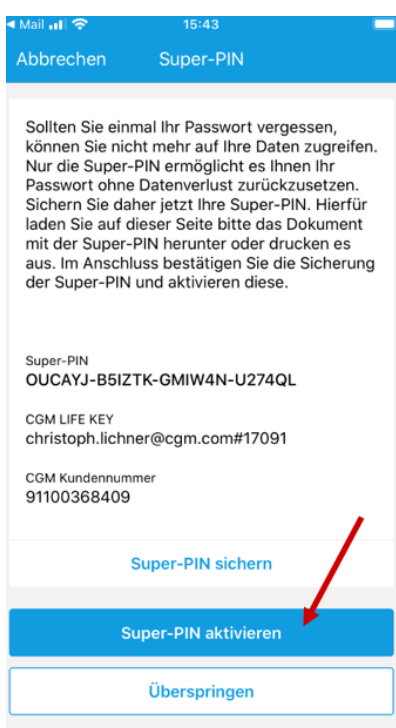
◀ Mail 15:43

Abbrechen Super-PIN

Sollten Sie einmal Ihr Passwort vergessen, können Sie nicht mehr auf Ihre Daten zugreifen. Nur die Super-PIN ermöglicht es Ihnen Ihr Passwort ohne Datenverlust zurückzusetzen. Sichern Sie daher jetzt Ihre Super-PIN. Hierfür laden Sie auf dieser Seite bitte das Dokument mit der Super-PIN herunter oder drucken es aus. Im Anschluss bestätigen Sie die Sicherung der Super-PIN und aktivieren diese.

Super-PIN
OUCAYJ-B5IZTK-GMIW4N-U274QL

CGM LIFE KEY
christoph.lichner@cgm.com#17091

CGM Kundennummer
91100368409

Super-PIN sichern

Super-PIN aktivieren

Überspringen